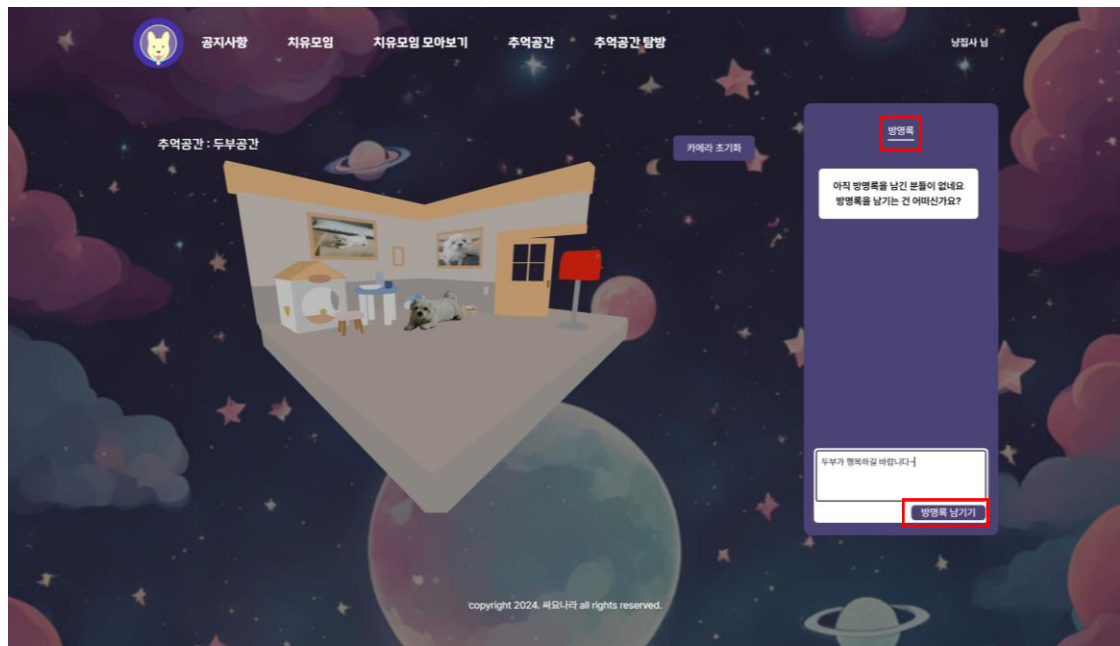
공지사항 치유모임 치유모임 모아보기 추억공간 추억공간 탐방

남집사 님

추억공간 : 두부공간

카메라 초기화

방명록

아직 방명록을 남긴 분들이 없네요
방명록을 남기는 건 어떠신가요?

두부가 행복하길 바랍니다

방명록 남기기

copyright 2024. 싸오니라 all rights reserved.